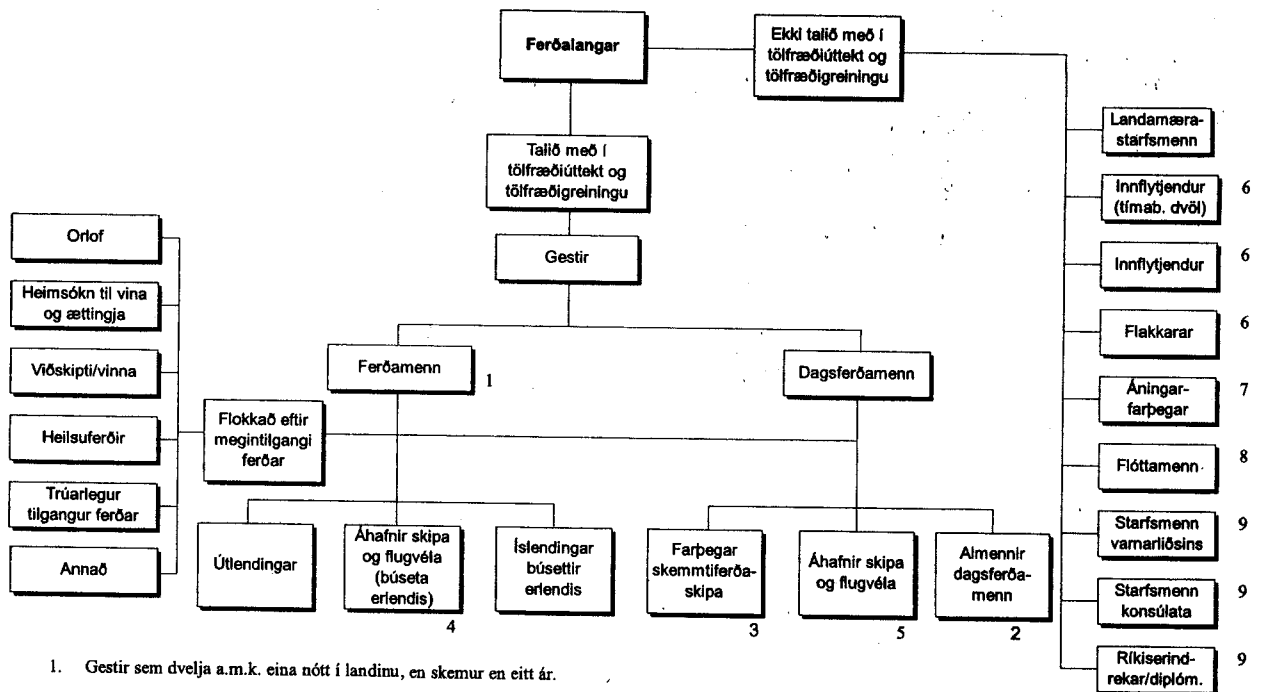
Ferðalangar

Ekki talið með í tölfræðiúttekt og tölfræðigreiningu

Talið með í tölfræðiúttekt og tölfræðigreiningu

Gestir

Ferðamenn 1

Dagsferðamenn

Orlof

Heimsókn til vina og ættingja

Viðskipti/vinna

Heilsuferðir

Trúarlegur tilgangur ferðar

Annað

Flokkað eftir megintilgangi ferðar

Útlendingar

Áhafnir skipa og flugvéla (búseta erlendis) 4

Íslendingar búsettir erlendis

Farþegar skemmtiferðaskipa 3

Áhafnir skipa og flugvéla 5

Almennir dagsferðamenn 2

Landamærastarfsmenn

Innflytjendur (tímab. dvöl) 6

Innflytjendur 6

Flakkarar 6

Áningarfarþegar 7

Flóttamenn 8

Starfsmenn varnarliðsins 9

Starfsmenn konsúlata 9

Ríkiserindrekar/diplóm. 9

1. Gestir sem dvelja a.m.k. eina nótt í landinu, en skemur en eitt ár.